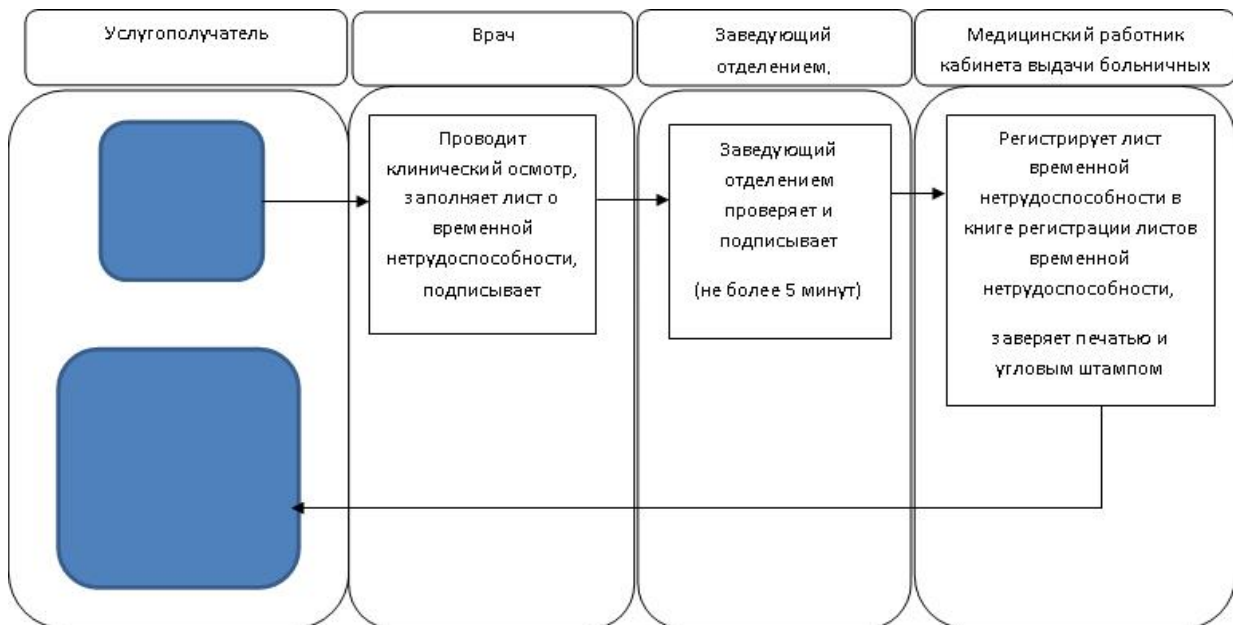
Услугополучатель

Врач

Заведующий отделением,

Медицинский работник кабинета выдачи больничных

Проводит клинический осмотр, заполняет лист о временной нетрудоспособности, подписывает

Заведующий отделением проверяет и подписывает

(не более 5 минут)

Регистрирует лист временной нетрудоспособности в книге регистрации листов временной нетрудоспособности,

заверяет печатью и угловым штампом